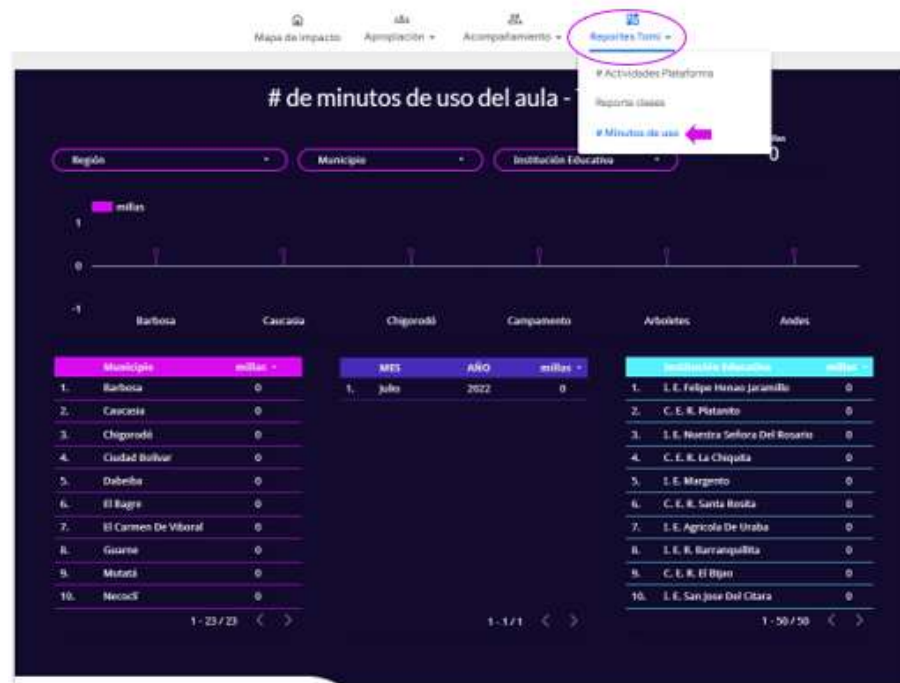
Mapa de impacto  Apropiación ▾  Acompañamiento ▾  Reportes Tomi ▾

# Actividades Plataforma
Reporte clases
# Minutos de uso

# de minutos de uso del aula - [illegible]

millas
0

Región ▾  Municipio ▾  Institución Educativa ▾

millas

1
0
-1

Barbosa  Caucasia  Chigorodó  Campamento  Arboletes  Andes

| | Municipio | millas ▾ |
|---|---|---|
| 1. | Barbosa | 0 |
| 2. | Caucasia | 0 |
| 3. | Chigorodó | 0 |
| 4. | Ciudad Bolivar | 0 |
| 5. | Dabeiba | 0 |
| 6. | El Bagre | 0 |
| 7. | El Carmen De Viboral | 0 |
| 8. | Guarne | 0 |
| 9. | Mutatá | 0 |
| 10. | Necoclí | 0 |

1 - 23 / 23 < >

| | MES | AÑO | millas ▾ |
|---|---|---|---|
| 1. | Julio | 2022 | 0 |

1 - 1 / 1 < >

| | Institución Educativa | millas ▾ |
|---|---|---|
| 1. | I. E. Felipe Henao Jaramillo | 0 |
| 2. | C. E. R. Platanito | 0 |
| 3. | I. E. Nuestra Señora Del Rosario | 0 |
| 4. | C. E. R. La Chiquita | 0 |
| 5. | I. E. Margento | 0 |
| 6. | C. E. R. Santa Rosita | 0 |
| 7. | I. E. Agricola De Uraba | 0 |
| 8. | I. E. R. Barranquillita | 0 |
| 9. | C. E. R. El Bijao | 0 |
| 10. | I. E. San Jose Del Citara | 0 |

1 - 50 / 50 < >